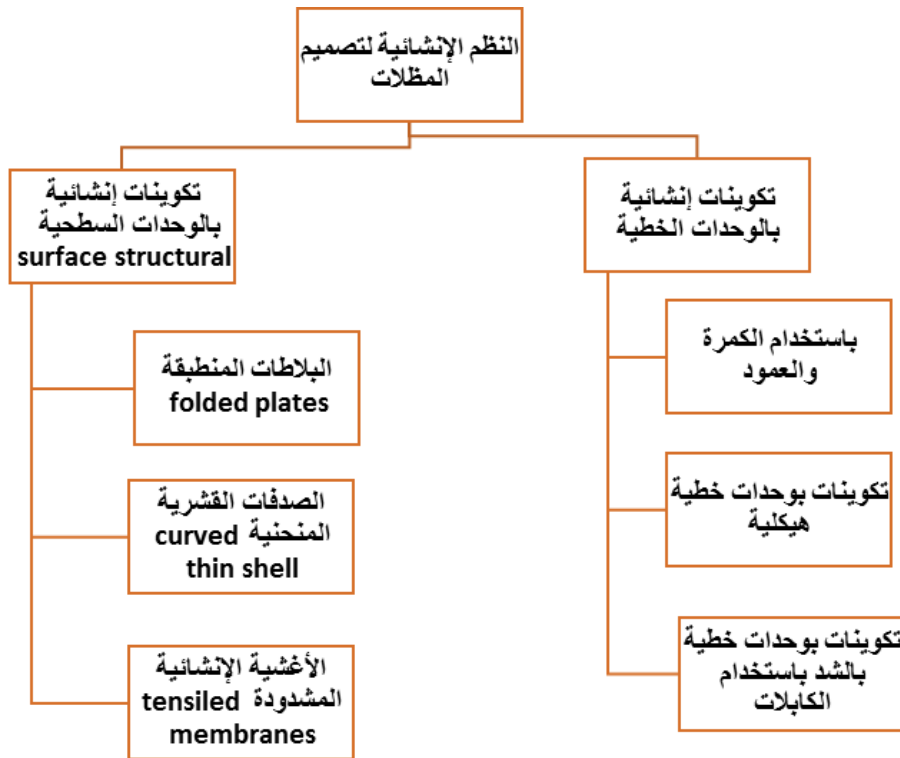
النظم الإنشائية لتصميم المظلات

تكوينات إنشائية بالوحدات الخطية

باستخدام الكمرة والعمود

تكوينات بوحدات خطية هيكلية

تكوينات بوحدات خطية بالشد باستخدام الكابلات

تكوينات إنشائية بالوحدات السطحية surface structural

البلاطات المنطبقة folded plates

الصدفات القشرية المنحنية curved thin shell

الأغشية الإنشائية المشدودة tensiled membranes